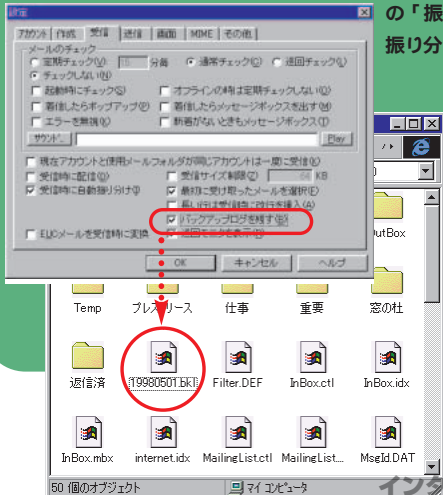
設定

アカウント　作成　受信　送信　書面　MIME　その他

メールのチェック
定期チェック(I)　15　分毎　通常チェック(S)　巡回チェック(G)
チェックしない(N)
起動時にチェック(O)　オフラインの時は定期チェックしない(Q)
着信したらポップアップ(P)　着信したらメッセージボックスを出す(M)
エラーを無視(E)　新着がないときもメッセージボックス(T)
サウンド...　Play

現在アカウントと使用メールフォルダが同じアカウントは一度に受信(A)
受信時に配信(D)　受信サイズ制限(Z)　64　KB
受信時に自動振り分け(F)　最初に受け取ったメールを選択(R)
長い行は受信時に改行を挿入(L)
バックアップログを残す(B)
EUCメールを受信時に変換　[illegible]

OK　キャンセル　ヘルプ

の「振
振り分

OutBox

Temp　プレスリリース　仕事　重要　窓の杜

返信済　19980501.bkl　Filter.DEF　InBox.ctl　InBox.idx

InBox.mbx　internet.idx　MailingList.ctl　MailingList...　MsgId.DAT

50 個のオブジェクト　マイ コンピュータ

インタ